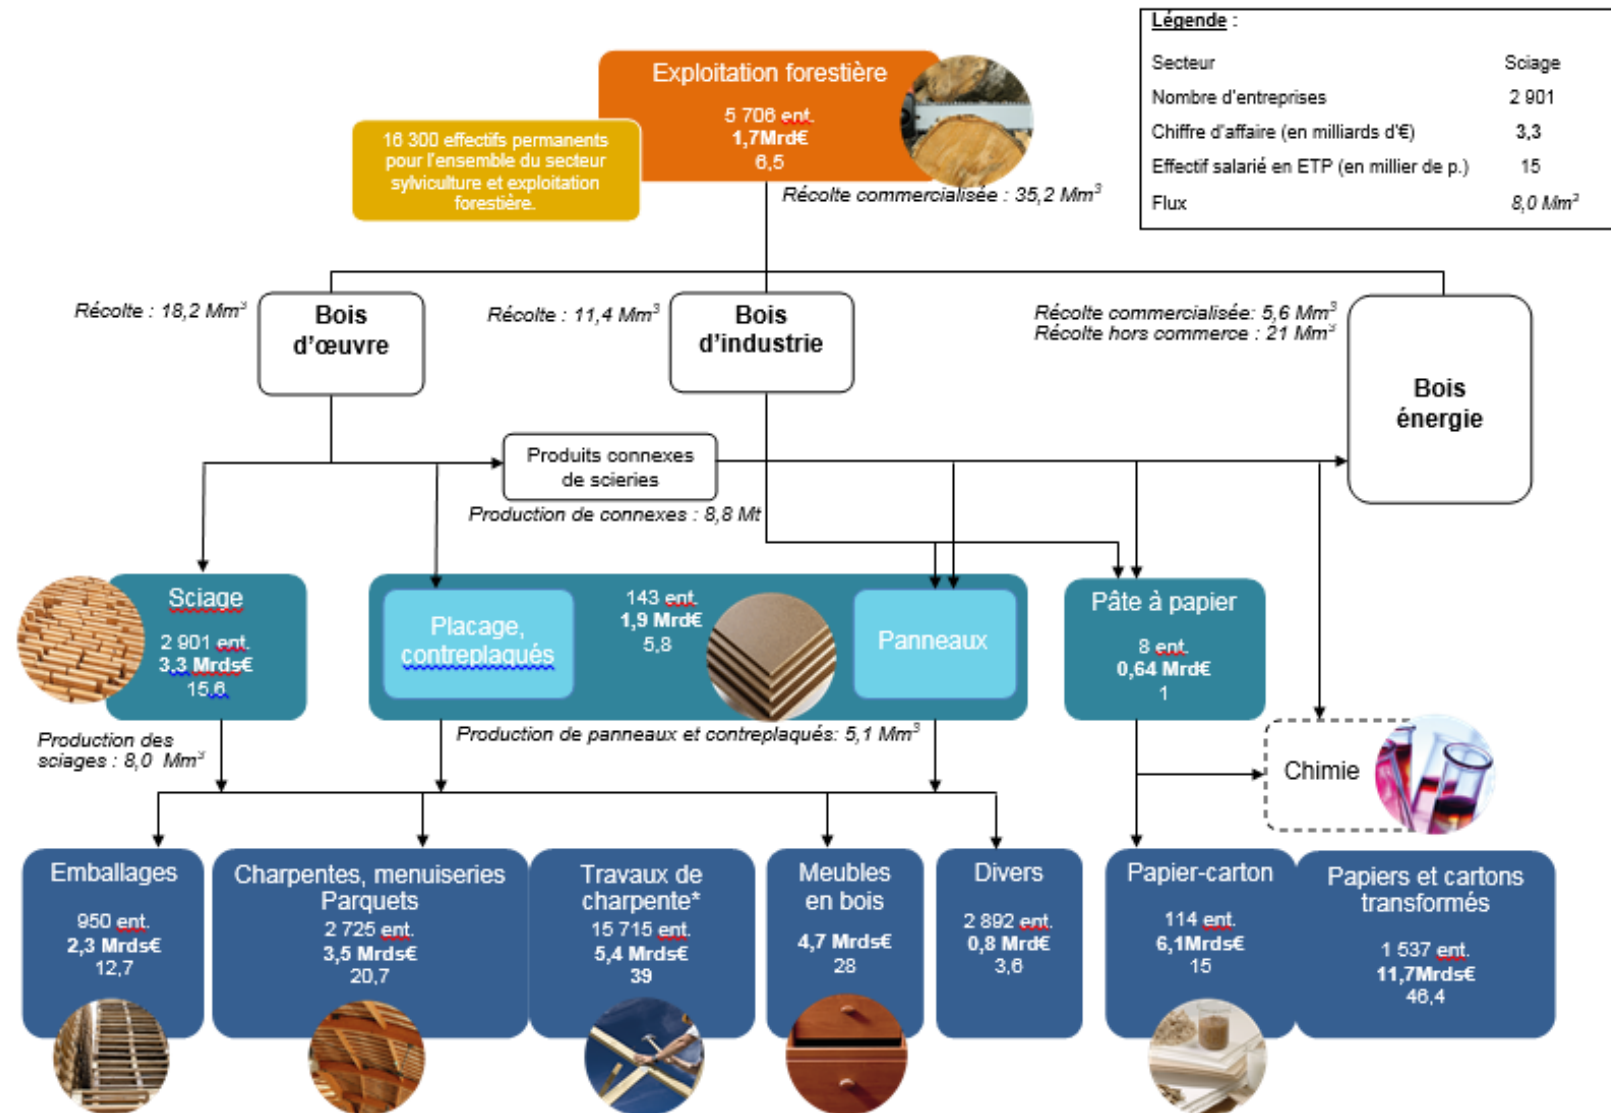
Légende :

| Secteur | Sciage |
|---|---|
| Nombre d'entreprises | 2 901 |
| Chiffre d'affaire (en milliards d'€) | 3,3 |
| Effectif salarié en ETP (en millier de p.) | 15 |
| Flux | 8,0 Mm$^3$ |

Exploitation forestière
5 706 ent.
1,7Mrd€
6,5

16 300 effectifs permanents pour l'ensemble du secteur sylviculture et exploitation forestière.

Récolte commercialisée : 35,2 Mm$^3$

Récolte : 18,2 Mm$^3$
Bois d'œuvre

Récolte : 11,4 Mm$^3$
Bois d'industrie

Récolte commercialisée: 5,6 Mm$^3$
Récolte hors commerce : 21 Mm$^3$
Bois énergie

Produits connexes de scieries
Production de connexes : 8,8 Mt

Sciage
2 901 ent.
3,3 Mrds€
15,6

Placage, contreplaqués
143 ent.
1,9 Mrd€
5,8
Panneaux

Pâte à papier
8 ent.
0,64 Mrd€
1

Production des sciages : 8,0 Mm$^3$

Production de panneaux et contreplaqués: 5,1 Mm$^3$

Chimie

Emballages
950 ent.
2,3 Mrds€
12,7

Charpentes, menuiseries Parquets
2 725 ent.
3,5 Mrds€
20,7

Travaux de charpente*
15 715 ent.
5,4 Mrds€
39

Meubles en bois
4,7 Mrds€
28

Divers
2 892 ent.
0,8 Mrd€
3,6

Papier-carton
114 ent.
6,1Mrds€
15

Papiers et cartons transformés
1 537 ent.
11,7Mrds€
46,4